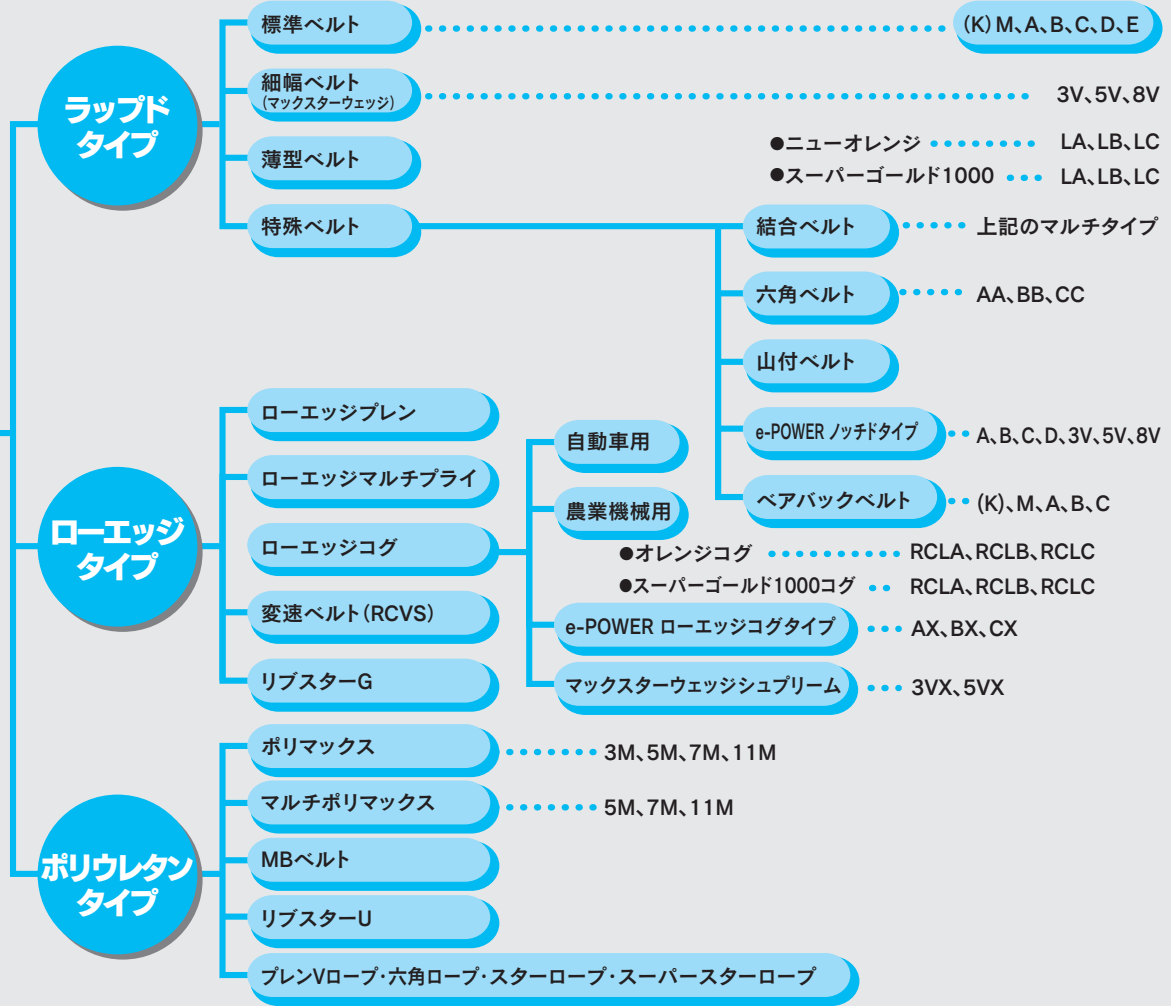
ラップドタイプ

標準ベルト
(K) M、A、B、C、D、E

細幅ベルト
(マックスターウェッジ)
3V、5V、8V

薄型ベルト
●ニューオレンジ LA、LB、LC
●スーパーゴールド1000 LA、LB、LC

特殊ベルト
結合ベルト 上記のマルチタイプ
六角ベルト AA、BB、CC
山付ベルト
e-POWER ノッチドタイプ A、B、C、D、3V、5V、8V
ベアバックベルト (K)、M、A、B、C

ローエッジタイプ

ローエッジプレン
ローエッジマルチプライ
ローエッジコグ
自動車用
農業機械用
●オレンジコグ RCLA、RCLB、RCLC
●スーパーゴールド1000コグ RCLA、RCLB、RCLC
e-POWER ローエッジコグタイプ AX、BX、CX
マックスターウェッジシュプリーム 3VX、5VX
変速ベルト(RCVS)
リブスターG

ポリウレタンタイプ

ポリマックス 3M、5M、7M、11M
マルチポリマックス 5M、7M、11M
MBベルト
リブスターU
プレンVロープ・六角ロープ・スターロープ・スーパースターロープ